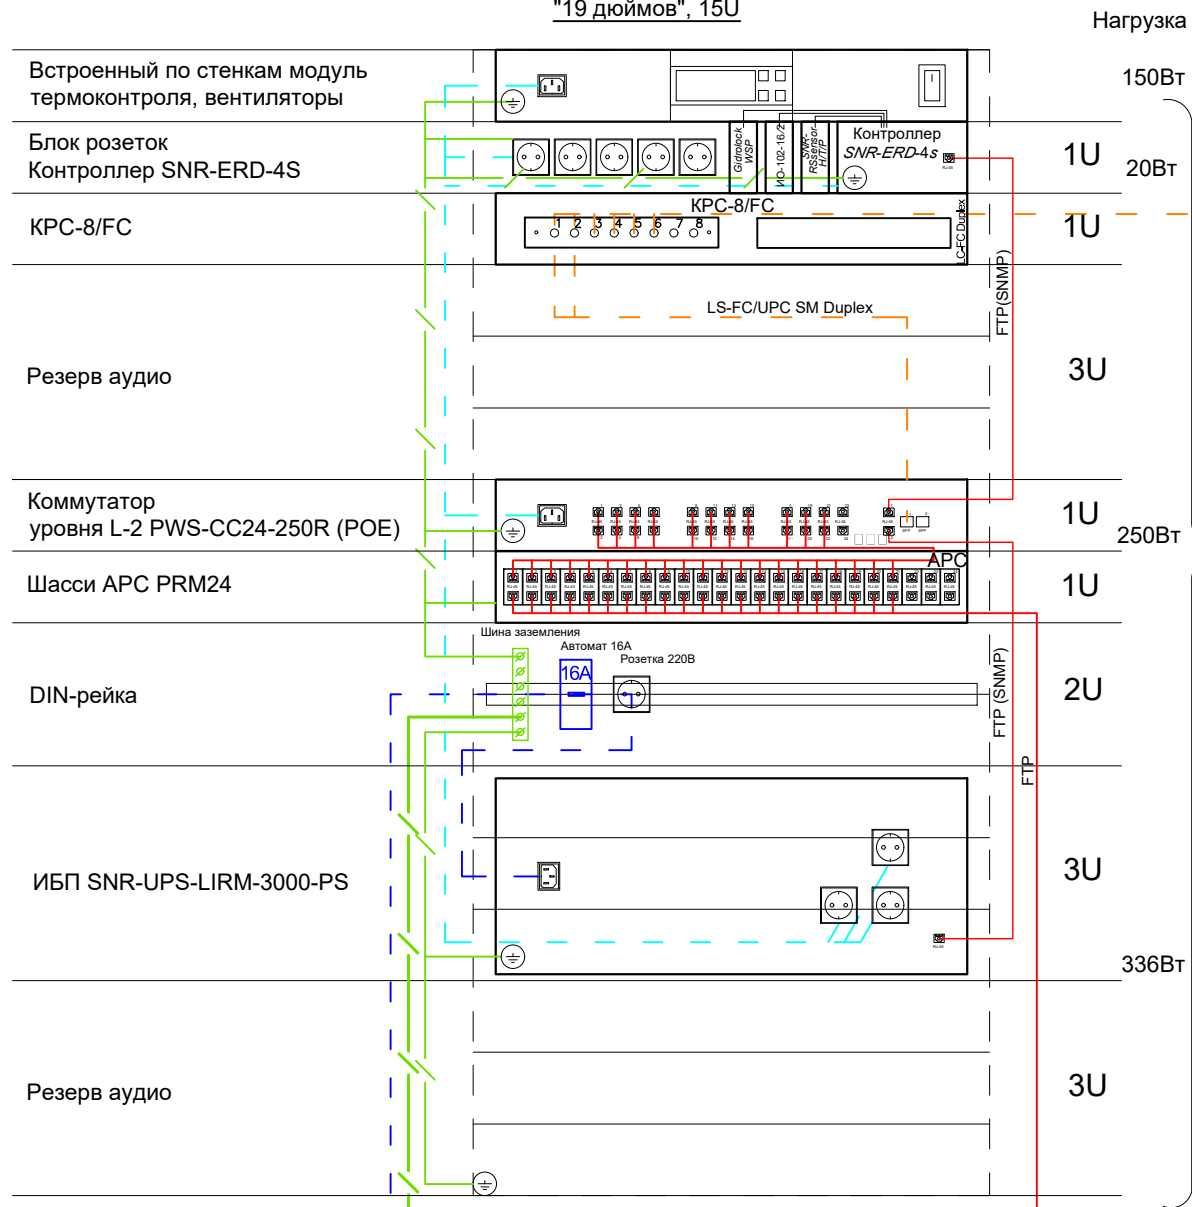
"19 дюймов", 15U

Нагрузка

Встроенный по стенкам модуль термоконтроля, вентиляторы

150Вт

Блок розеток
Контроллер SNR-ERD-4S

Gidrolock WSP

ИО-102-16/2

SNR-RSensor-H/T/P

Контроллер SNR-ERD-4s

1U

20Вт

КРС-8/FC

КРС-8/FC

1 2 3 4 5 6 7 8

LC-FC Duplex

1U

LS-FC/UPC SM Duplex

FTP (SNMP)

Резерв аудио

3U

Коммутатор
уровня L-2 PWS-CC24-250R (POE)

1U

250Вт

Шасси APC PRM24

APC

1U

Шина заземления

Автомат 16А

Розетка 220В

16A

DIN-рейка

FTP (SNMP)

2U

FTP

ИБП SNR-UPS-LIRM-3000-PS

3U

336Вт

Резерв аудио

3U